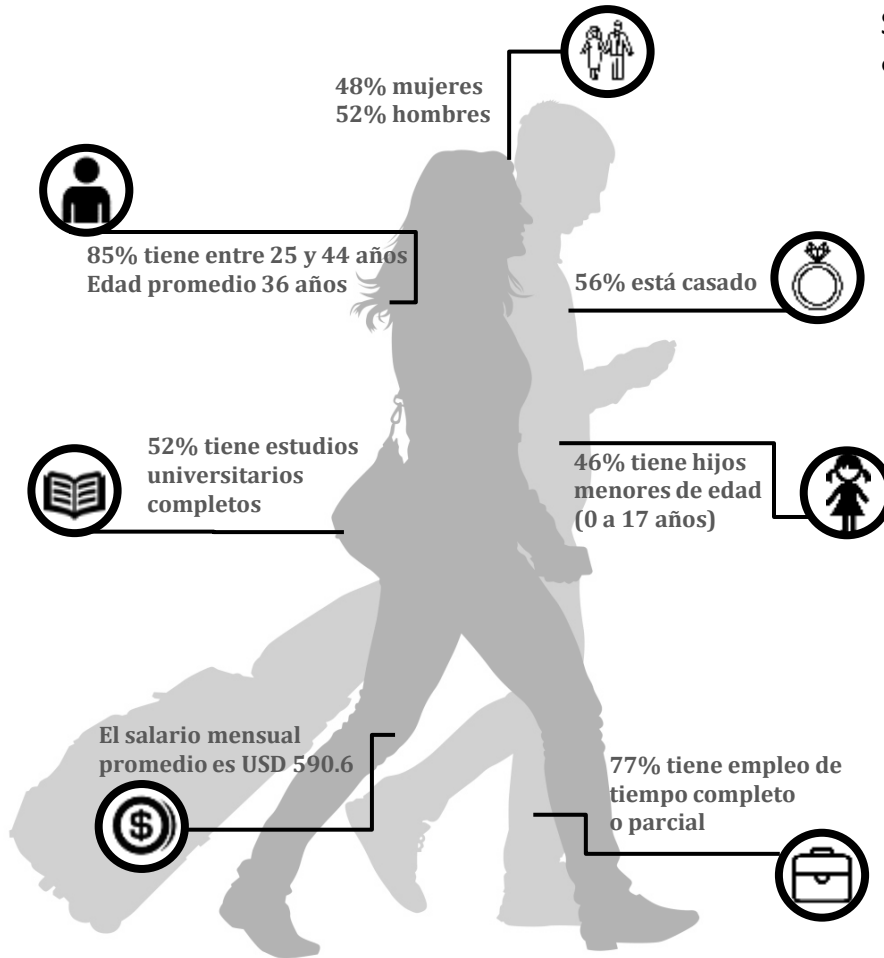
48% mujeres
52% hombres

85% tiene entre 25 y 44 años
Edad promedio 36 años

56% está casado

52% tiene estudios universitarios completos

46% tiene hijos menores de edad (0 a 17 años)

El salario mensual promedio es USD 590.6

77% tiene empleo de tiempo completo o parcial